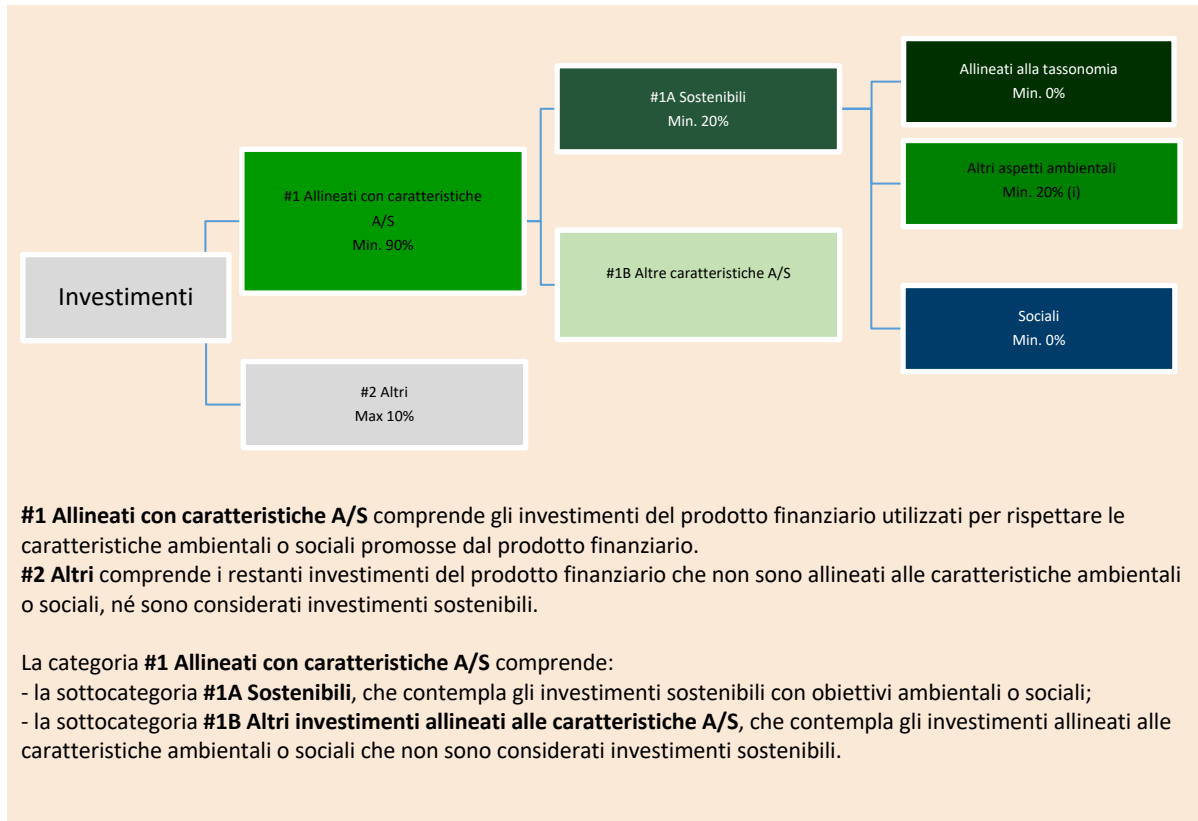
Investimenti

#1 Allineati con caratteristiche A/S
Min. 90%

#2 Altri
Max 10%

#1A Sostenibili
Min. 20%

#1B Altre caratteristiche A/S

Allineati alla tassonomia
Min. 0%

Altri aspetti ambientali
Min. 20% (i)

Sociali
Min. 0%

**#1 Allineati con caratteristiche A/S** comprende gli investimenti del prodotto finanziario utilizzati per rispettare le caratteristiche ambientali o sociali promosse dal prodotto finanziario.
**#2 Altri** comprende i restanti investimenti del prodotto finanziario che non sono allineati alle caratteristiche ambientali o sociali, né sono considerati investimenti sostenibili.

La categoria **#1 Allineati con caratteristiche A/S** comprende:
- la sottocategoria **#1A Sostenibili**, che contempla gli investimenti sostenibili con obiettivi ambientali o sociali;
- la sottocategoria **#1B Altri investimenti allineati alle caratteristiche A/S**, che contempla gli investimenti allineati alle caratteristiche ambientali o sociali che non sono considerati investimenti sostenibili.